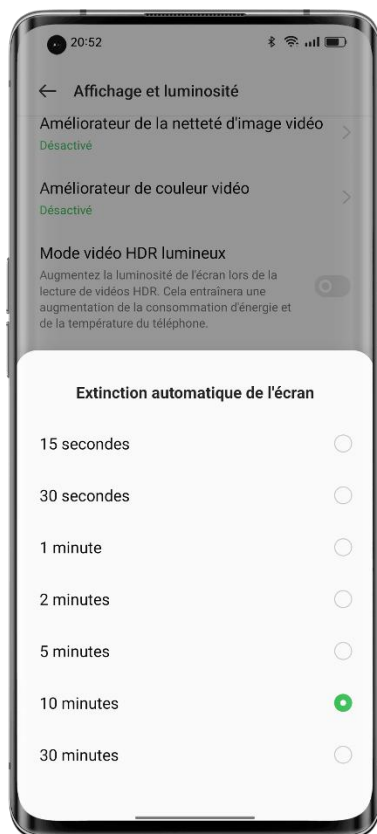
20:52

← Affichage et luminosité

Améliorateur de la netteté d'image vidéo
Désactivé

Améliorateur de couleur vidéo
Désactivé

Mode vidéo HDR lumineux
Augmentez la luminosité de l'écran lors de la lecture de vidéos HDR. Cela entraînera une augmentation de la consommation d'énergie et de la température du téléphone.

Extinction automatique de l'écran

15 secondes

30 secondes

1 minute

2 minutes

5 minutes

10 minutes

30 minutes